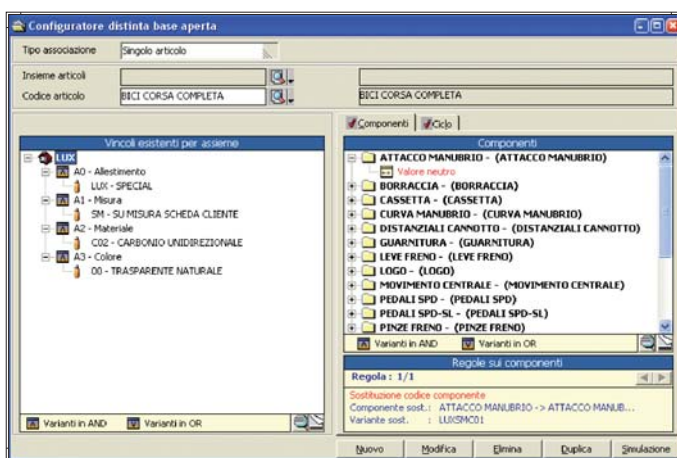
Configuratore distinta base aperta

Tipo associazione | Singolo articolo

Insieme articoli
Codice articolo | BICI CORSA COMPLETA | BICI CORSA COMPLETA

Vincoli esistenti per assieme
LUX
A0 - Allestimento
LUX - SPECIAL
A1 - Misura
SM - SU MISURA SCHEDA CLIENTE
A2 - Materiale
C02 - CARBONIO UNIDIREZIONALE
A3 - Colore
00 - TRASPARENTE NATURALE

Varianti in AND | Varianti in OR

Componenti | Ciclo

Componenti
ATTACCO MANUBRIO - (ATTACCO MANUBRIO)
Valore neutro
BORRACCIA - (BORRACCIA)
CASSETTA - (CASSETTA)
CURVA MANUBRIO - (CURVA MANUBRIO)
DISTANZIALI CANNOTTO - (DISTANZIALI CANNOTTO)
GUARNITURA - (GUARNITURA)
LEVE FRENO - (LEVE FRENO)
LOGO - (LOGO)
MOVIMENTO CENTRALE - (MOVIMENTO CENTRALE)
PEDALI SPD - (PEDALI SPD)
PEDALI SPD-SL - (PEDALI SPD-SL)
PINZE FRENO - (PINZE FRENO)

Varianti in AND | Varianti in OR

Regole sui componenti
Regola : 1/1
Sostituzione codice componente
Componente sost.: ATTACCO MANUBRIO -> ATTACCO MANUB...
Variante sost. : LUXSMC01

Nuovo | Modifica | Elimina | Duplica | Simulazione